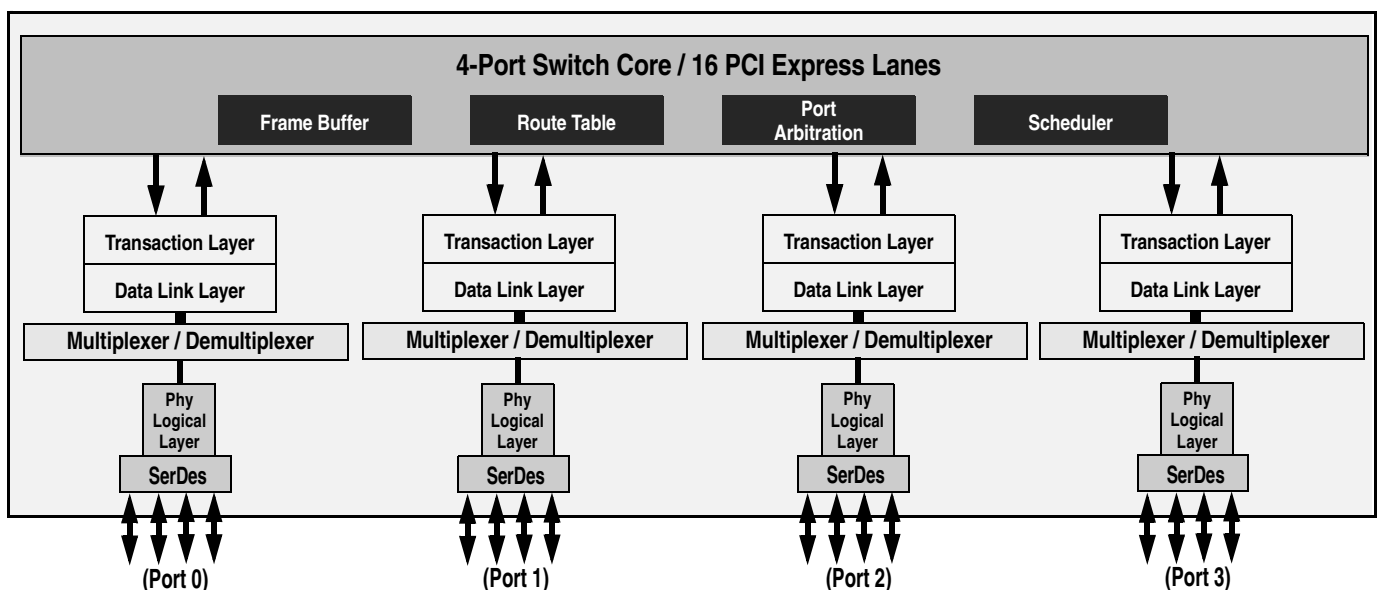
4-Port Switch Core / 16 PCI Express Lanes

Frame Buffer

Route Table

Port Arbitration

Scheduler

Transaction Layer

Data Link Layer

Multiplexer / Demultiplexer

Phy Logical Layer

SerDes

(Port 0)

Transaction Layer

Data Link Layer

Multiplexer / Demultiplexer

Phy Logical Layer

SerDes

(Port 1)

Transaction Layer

Data Link Layer

Multiplexer / Demultiplexer

Phy Logical Layer

SerDes

(Port 2)

Transaction Layer

Data Link Layer

Multiplexer / Demultiplexer

Phy Logical Layer

SerDes

(Port 3)